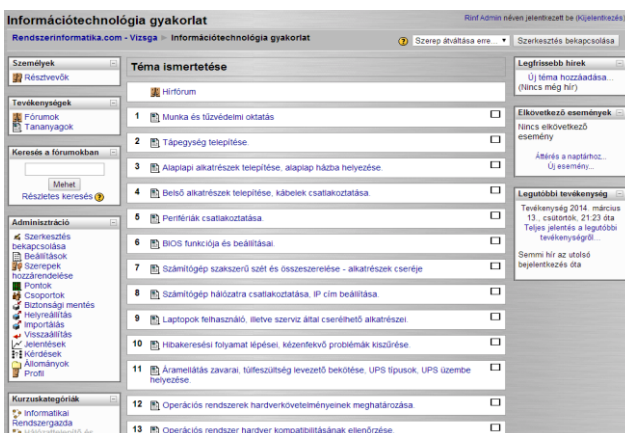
Információtechnológia gyakorlat

Rinf Admin néven jelentkezett be (Kijelentkezés)

Rendszerinformatika.com - Vizsga ▸ Információtechnológia gyakorlat

Szerep átváltása erre... Szerkesztés bekapcsolása

Személyek
Résztvevők

Tevékenységek
Fórumok
Tananyagok

Keresés a fórumokban
Mehet
Részletes keresés

Adminisztráció
Szerkesztés bekapcsolása
Beállítások
Szerepek hozzárendelése
Pontok
Csoportok
Biztonsági mentés
Helyreállítás
Importálás
Visszaállítás
Jelentések
Kérdések
Állományok
Profil

Kurzuskategóriák
Informatikai Rendszergazda
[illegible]

Téma ismertetése

Hírfórum

1 Munka és tűzvédelmi oktatás

2 Tápegység telepítése

3 Alaplapi alkatrészek telepítése, alaplap házba helyezése

4 Belső alkatrészek telepítése, kábelek csatlakoztatása

5 Perifériák csatlakoztatása

6 BIOS funkciója és beállításai

7 Számítógép szakszerű szét és összeszerelése - alkatrészek cseréje

8 Számítógép hálózatra csatlakoztatása, IP cím beállítása

9 Laptopok felhasználó, illetve szerviz által cserélhető alkatrészei

10 Hibakeresési folyamat lépései, kézenfekvő problémák kiszűrése

11 Áramellátás zavarai, túlfeszültség levezető bekötése, UPS típusok, UPS üzembe helyezése

12 Operációs rendszerek hardverkövetelményeinek meghatározása

13 Operációs rendszer hardver kompatibilitásának ellenőrzése

Legfrissebb hírek
Új téma hozzáadása...
(Nincs még hír)

Elkövetkező események
Nincs elkövetkező esemény
Átérés a naptárhoz...
Új esemény...

Legutóbbi tevékenység
Tevékenység 2014. március 13., csütörtök, 21:23 óta
Teljes jelentés a legutóbbi tevékenységről...
Semmi hír az utolsó bejelentkezés óta